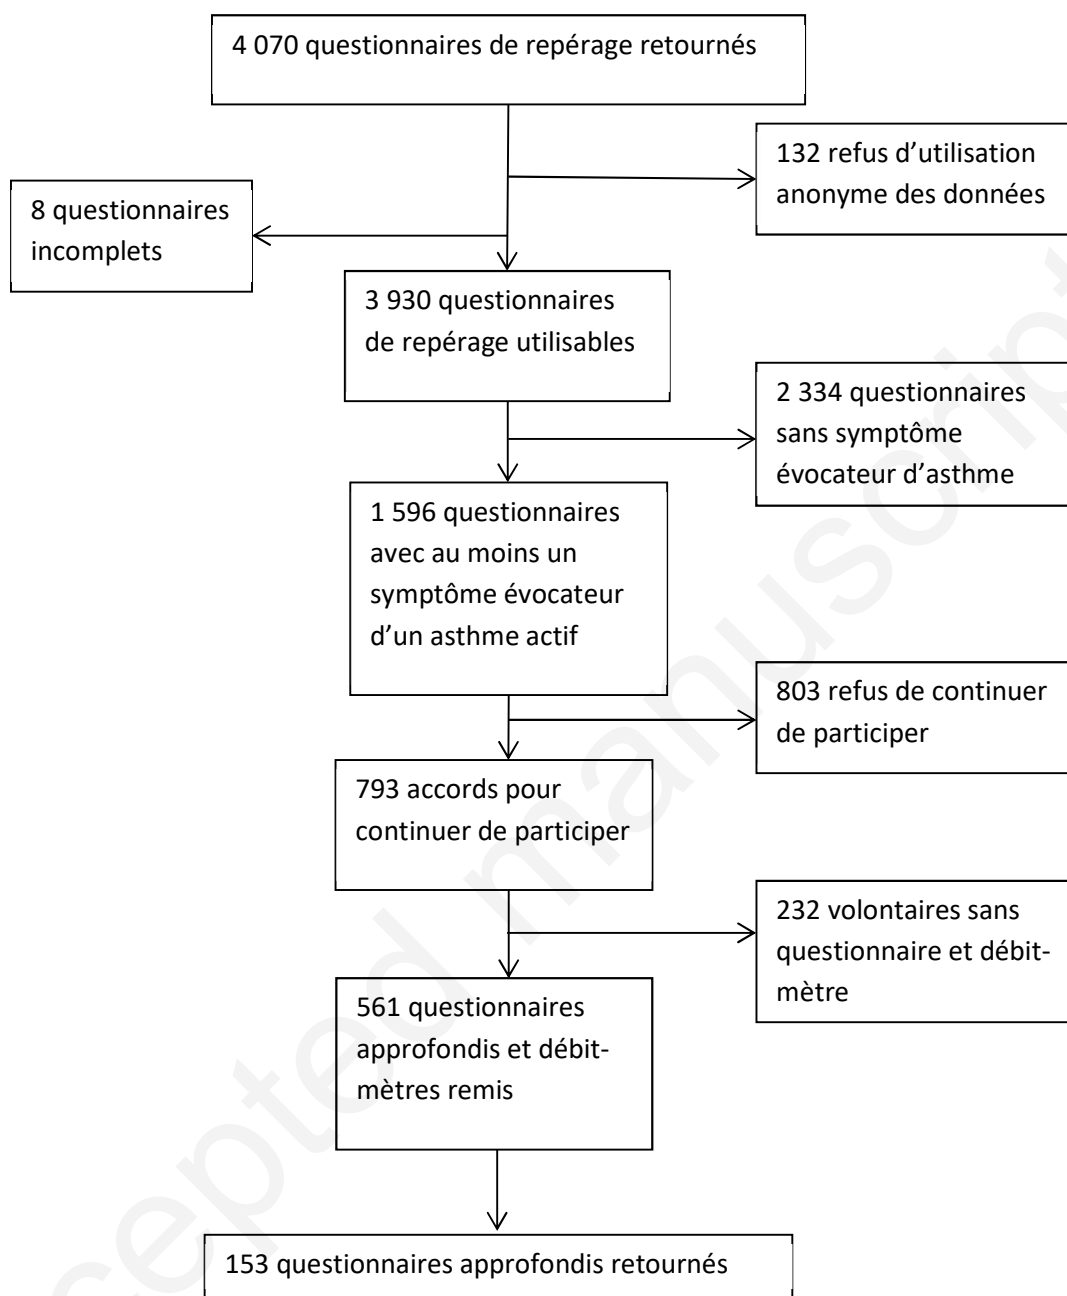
4 070 questionnaires de repérage retournés

132 refus d'utilisation anonyme des données

8 questionnaires incomplets

3 930 questionnaires de repérage utilisables

2 334 questionnaires sans symptôme évocateur d'asthme

1 596 questionnaires avec au moins un symptôme évocateur d'un asthme actif

803 refus de continuer de participer

793 accords pour continuer de participer

232 volontaires sans questionnaire et débit-mètre

561 questionnaires approfondis et débit-mètres remis

153 questionnaires approfondis retournés

Accepted manuscript